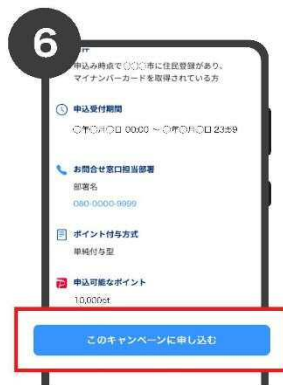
6

申込み時点で○○市に住民登録があり、マイナンバーカードを取得されている方

申込受付期間

○年○月○日 00:00 ～ ○年○月○日 23:59

お問合せ窓口担当部署

部署名

080-0000-9999

ポイント付与方式

単純付与型

申込可能なポイント

10,000pt

このキャンペーンに申し込む